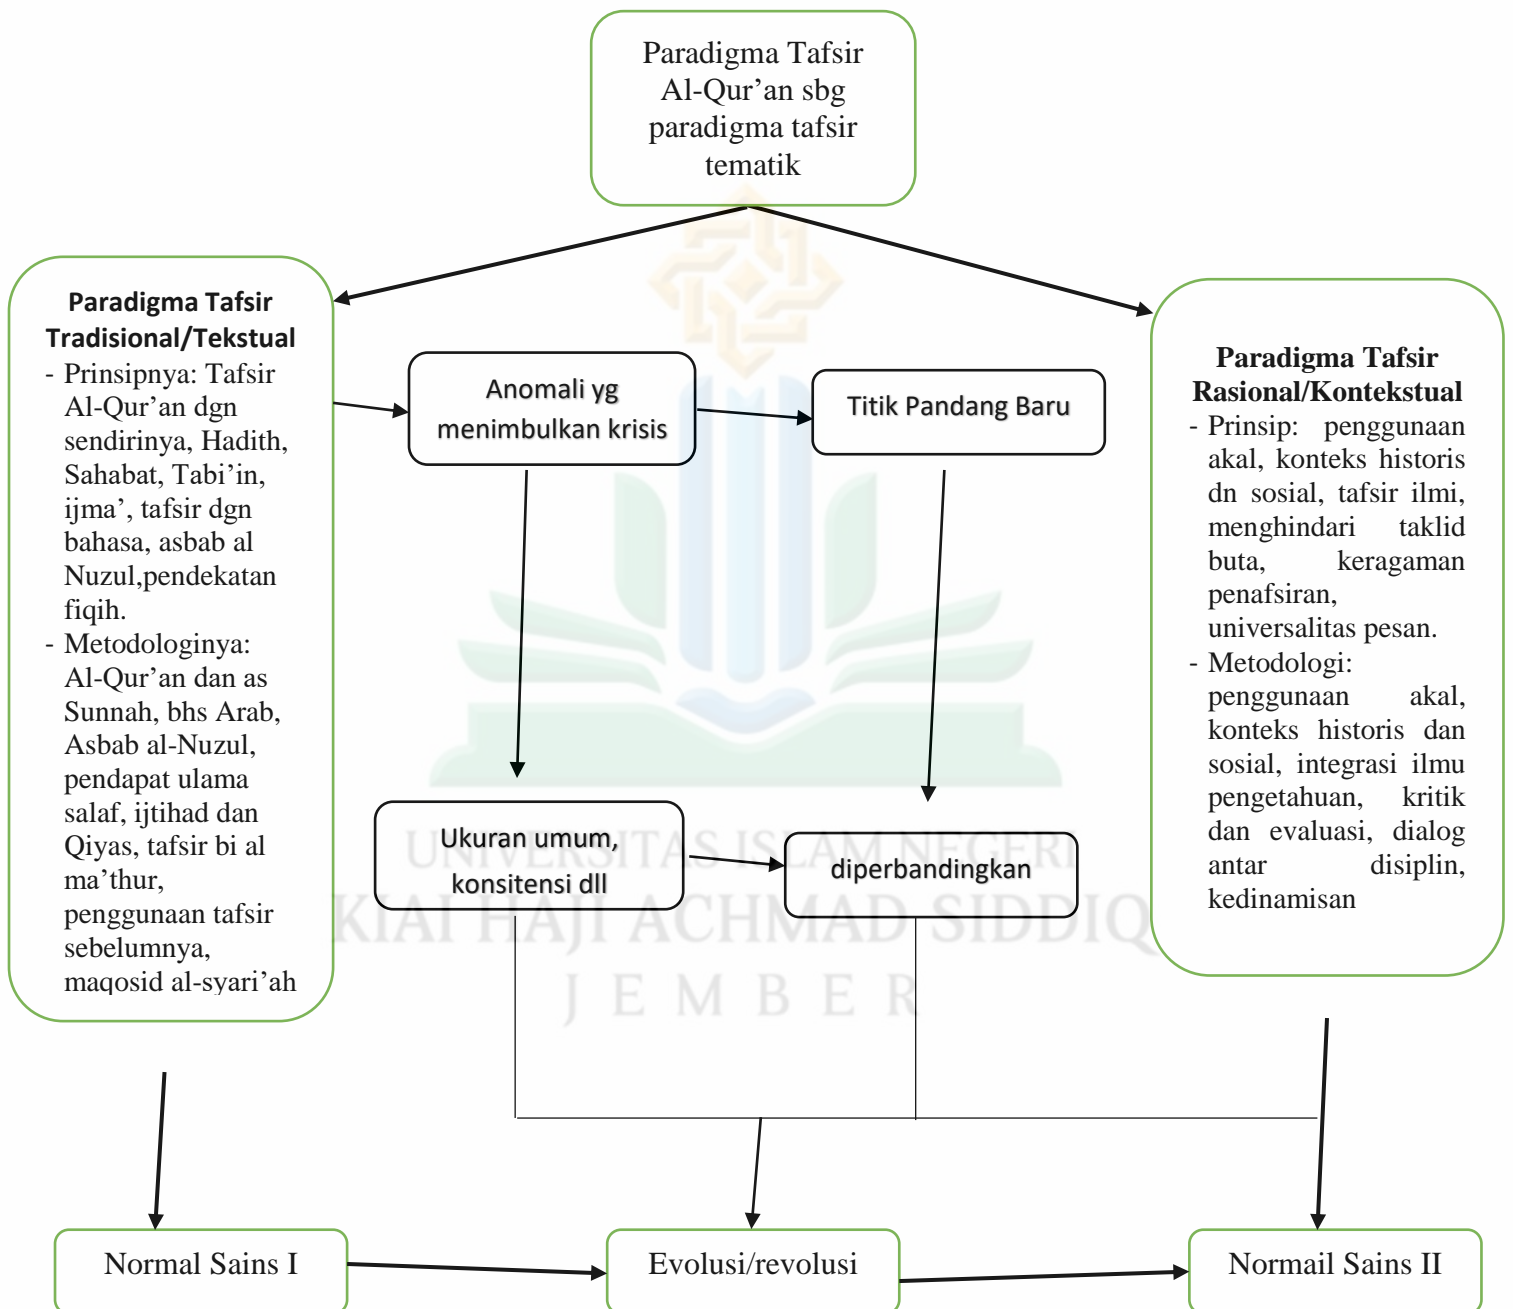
Paradigma Tafsir Al-Qur’an sbg paradigma tafsir tematik

**Paradigma Tafsir Tradisional/Tekstual**
- Prinsipnya: Tafsir Al-Qur’an dgn sendirinya, Hadith, Sahabat, Tabi’in, ijma’, tafsir dgn bahasa, asbab al Nuzul,pendekatan fiqih.
- Metodologinya: Al-Qur’an dan as Sunnah, bhs Arab, Asbab al-Nuzul, pendapat ulama salaf, ijtihad dan Qiyas, tafsir bi al ma’thur, penggunaan tafsir sebelumnya, maqosid al-syari’ah

Anomali yg menimbulkan krisis

Titik Pandang Baru

**Paradigma Tafsir Rasional/Kontekstual**
- Prinsip: penggunaan akal, konteks historis dn sosial, tafsir ilmi, menghindari taklid buta, keragaman penafsiran, universalitas pesan.
- Metodologi: penggunaan akal, konteks historis dan sosial, integrasi ilmu pengetahuan, kritik dan evaluasi, dialog antar disiplin, kedinamisan

Ukuran umum, konsitensi dll

diperbandingkan

UNIVERSITAS ISLAM NEGERI
KIAI HAJI ACHMAD SIDDIQ
J E M B E R

Normal Sains I

Evolusi/revolusi

Normail Sains II